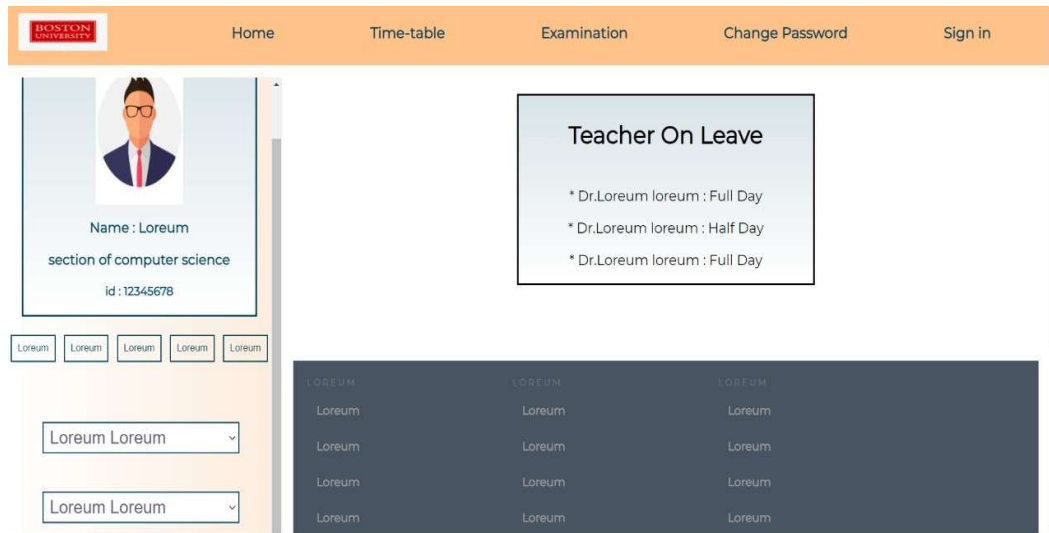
BOSTON UNIVERSITY

Home Time-table Examination Change Password Sign in

Name : Loreum

section of computer science

id : 12345678

Loreum Loreum Loreum Loreum Loreum

Loreum Loreum

Loreum Loreum

Teacher On Leave

* Dr.Loreum loreum : Full Day

* Dr.Loreum loreum : Half Day

* Dr.Loreum loreum : Full Day

| LOREUM | LOREUM | LOREUM |
|---|---|---|
| Loreum | Loreum | Loreum |
| Loreum | Loreum | Loreum |
| Loreum | Loreum | Loreum |
| Loreum | Loreum | Loreum |